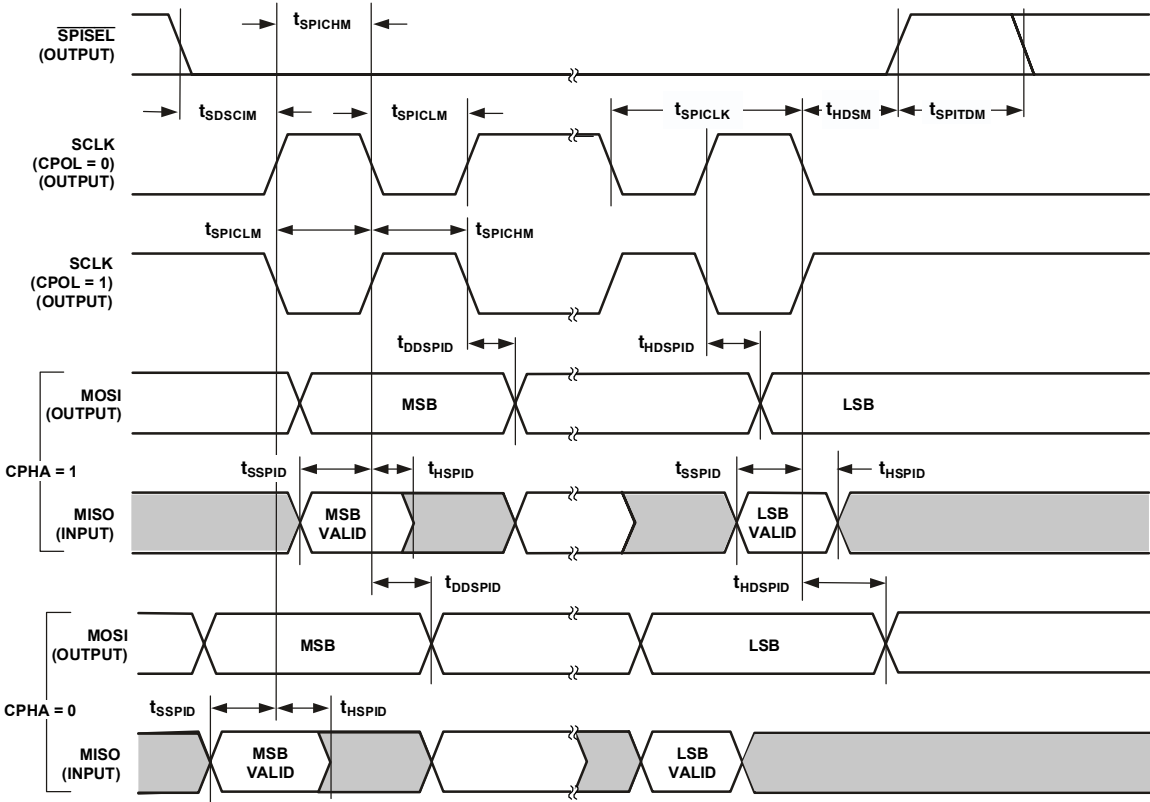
$\overline{\text{SPISEL}}$ (OUTPUT)

$t_{SPICHM}$

$t_{SDSCIM}$

$t_{SPICLM}$

$t_{SPICLK}$

$t_{HDSM}$

$t_{SPITDM}$

SCLK (CPOL = 0) (OUTPUT)

$t_{SPICLM}$

$t_{SPICHM}$

SCLK (CPOL = 1) (OUTPUT)

$t_{DDSPID}$

$t_{HDSPID}$

MOSI (OUTPUT)

MSB

LSB

CPHA = 1

$t_{SSPID}$

$t_{HSPID}$

$t_{SSPID}$

$t_{HSPID}$

MISO (INPUT)

MSB VALID

LSB VALID

$t_{DDSPID}$

$t_{HDSPID}$

MOSI (OUTPUT)

MSB

LSB

CPHA = 0

$t_{SSPID}$

$t_{HSPID}$

MISO (INPUT)

MSB VALID

LSB VALID